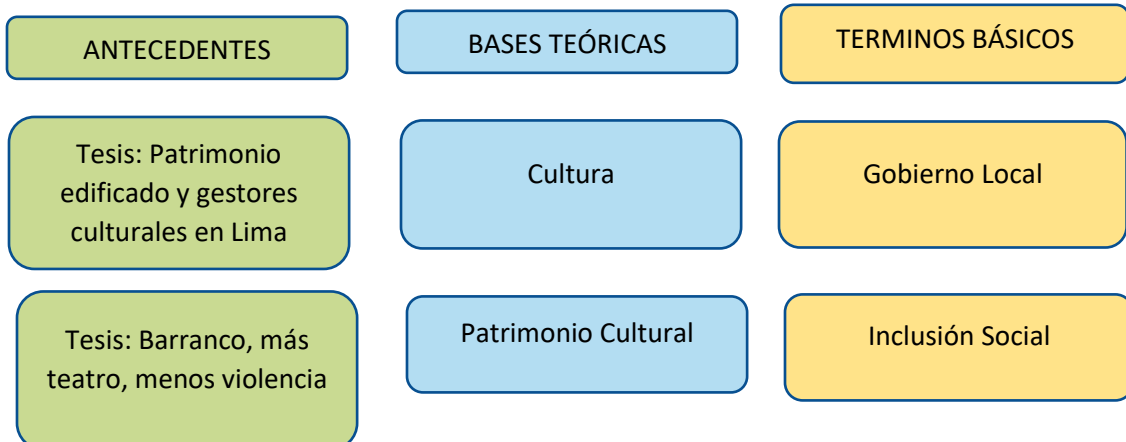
ANTECEDENTES

Tesis: Patrimonio edificado y gestores culturales en Lima

Tesis: Barranco, más teatro, menos violencia

BASES TEÓRICAS

Cultura

Patrimonio Cultural

TERMINOS BÁSICOS

Gobierno Local

Inclusión Social